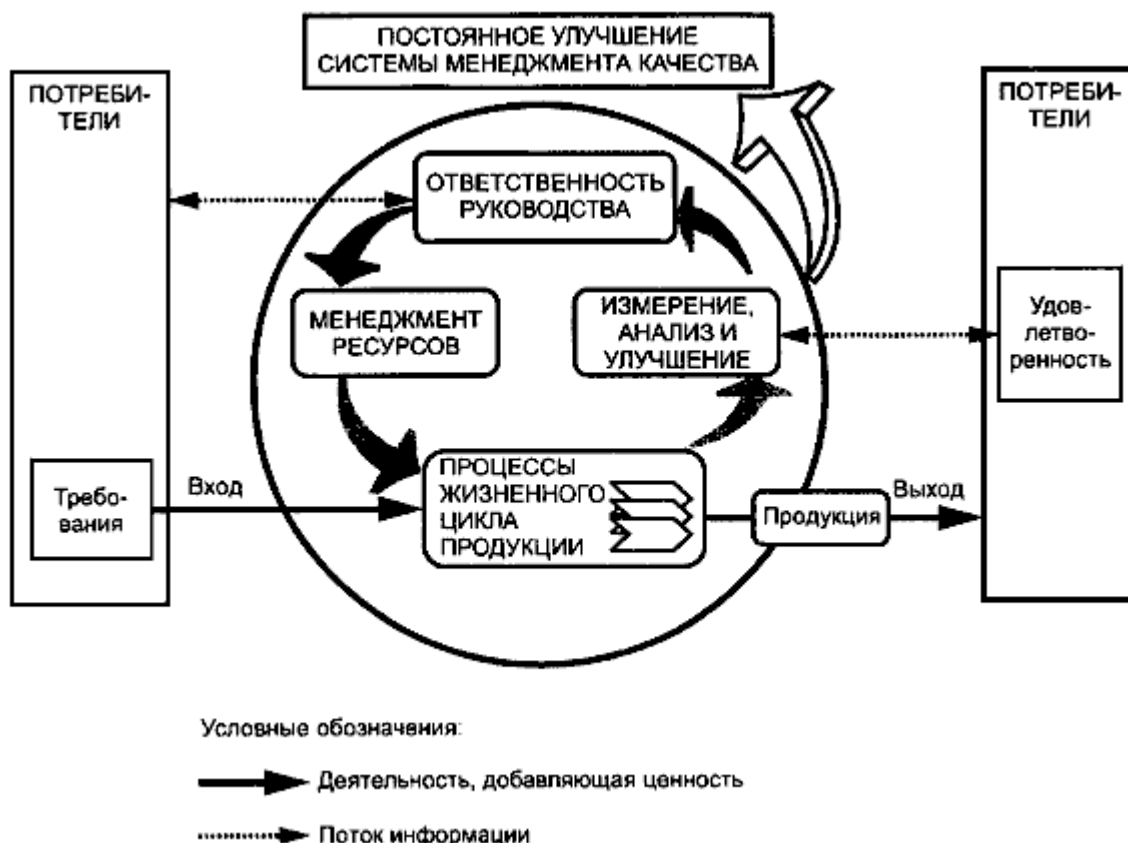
ПОСТОЯННОЕ УЛУЧШЕНИЕ СИСТЕМЫ МЕНЕДЖМЕНТА КАЧЕСТВА

ПОТРЕБИТЕЛИ

ПОТРЕБИТЕЛИ

ОТВЕТСТВЕННОСТЬ РУКОВОДСТВА

МЕНЕДЖМЕНТ РЕСУРСОВ

ИЗМЕРЕНИЕ, АНАЛИЗ И УЛУЧШЕНИЕ

Удовлетворенность

Требования

Вход

ПРОЦЕССЫ ЖИЗНЕННОГО ЦИКЛА ПРОДУКЦИИ

Продукция

Выход

Условные обозначения:

Деятельность, добавляющая ценность

Поток информации